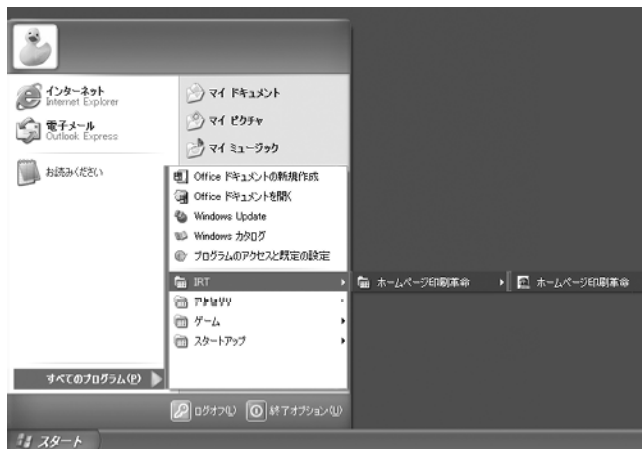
インターネット
Internet Explorer

電子メール
Outlook Express

お読みください

マイ ドキュメント

マイ ピクチャ

マイ ミュージック

Office ドキュメントの新規作成

Office ドキュメントを開く

Windows Update

Windows カタログ

プログラムのアクセスと既定の設定

IRT

アクセサリ

ゲーム

スタートアップ

ホームページ印刷革命

ホームページ印刷革命

すべてのプログラム(P)

ログオフ(L)

終了オプション(U)

スタート